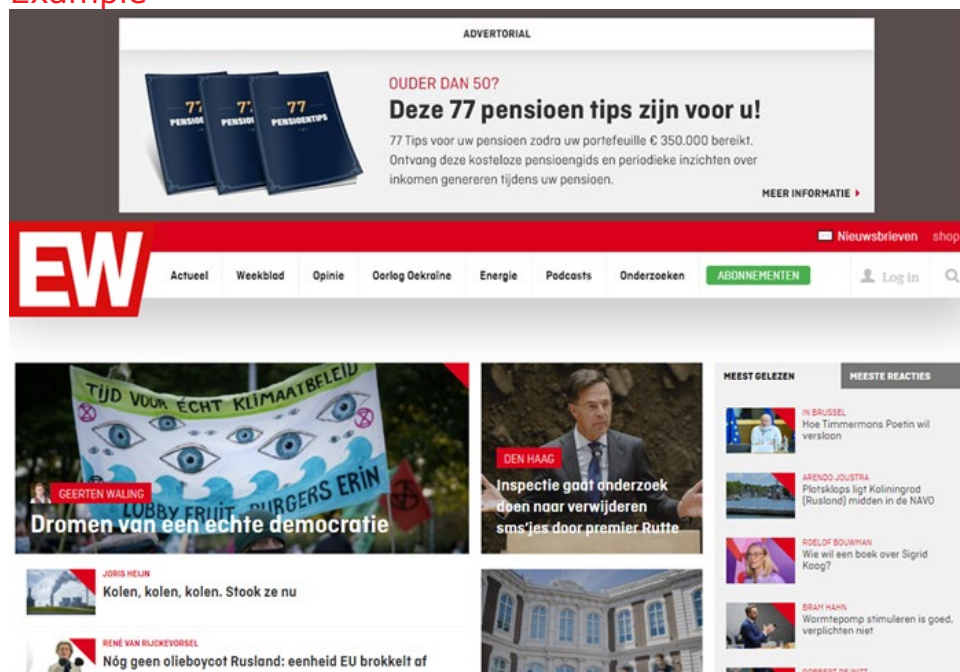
Example

ADVERTORIAL

77 PENSIOENTIPS

OUDER DAN 50?

Deze 77 pensioen tips zijn voor u!

77 Tips voor uw pensioen zodra uw portefeuille € 350.000 bereikt. Ontvang deze kosteloze pensioengids en periodieke inzichten over inkomen genereren tijdens uw pensioen.

MEER INFORMATIE ▸

EW

Nieuwsbrieven shop

Actueel Weekblad Opinie Oorlog Oekraine Energie Podcasts Onderzoeken ABONNEMENTEN Log in

TIJD VOOR ÉCHT KLIMAATBELEID

LOBBY ERUIT BURGERS ERIN

GEERTEN WALING

Dromen van een echte democratie

DEN HAAG

Inspectie gaat onderzoek doen naar verwijderen sms'jes door premier Rutte

MEEST GELEZEN

MEESTE REACTIES

IN BRUSSEL
Hoe Timmermans Poetin wil verslaan

ARENDO JOUSTRA
Plotsklaps ligt Kaliningrad (Rusland) midden in de NAVO

ROELOF BOUWMAN
Wie wil een boek over Sigrid Kaag?

BRAM HAHN
Warmtepomp stimuleren is goed, verplichten niet

JORIS HEIJN
Kolen, kolen, kolen. Stook ze nu

RENÉ VAN RIJCKEVORSEL
Nóg geen olieboycot Rusland: eenheid EU brokkelt af

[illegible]